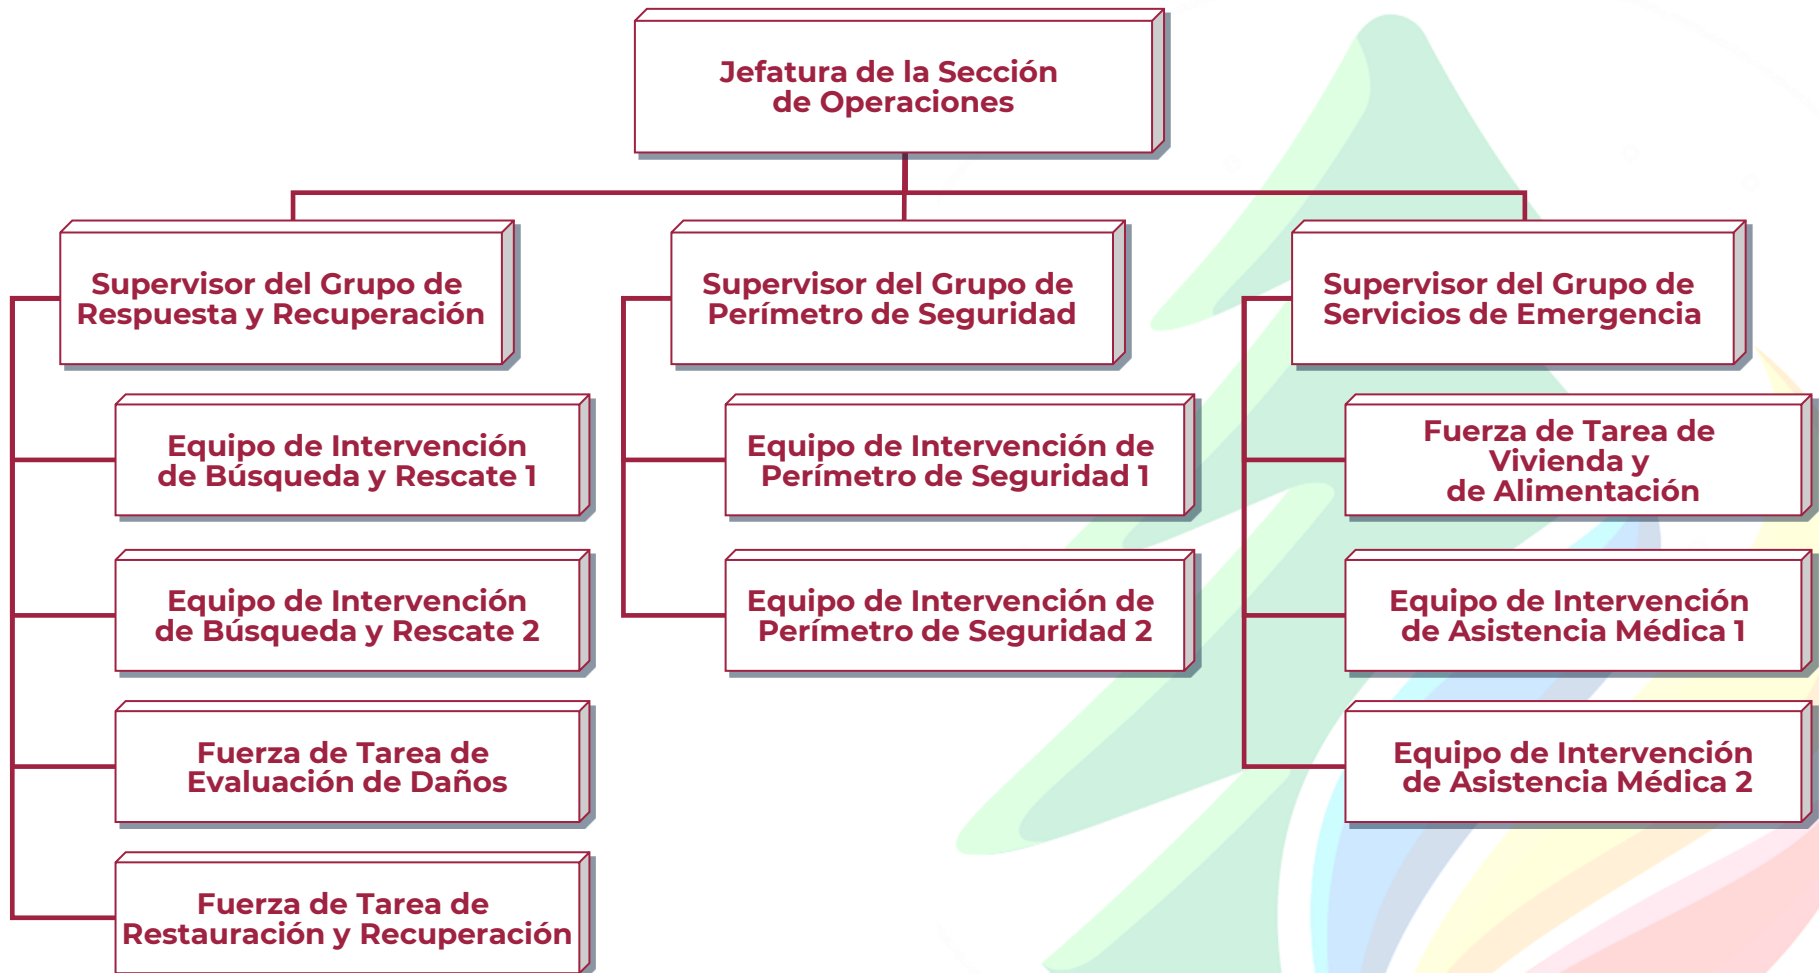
Jefatura de la Sección de Operaciones

Supervisor del Grupo de Respuesta y Recuperación

Equipo de Intervención de Búsqueda y Rescate 1

Equipo de Intervención de Búsqueda y Rescate 2

Fuerza de Tarea de Evaluación de Daños

Fuerza de Tarea de Restauración y Recuperación

Supervisor del Grupo de Perímetro de Seguridad

Equipo de Intervención de Perímetro de Seguridad 1

Equipo de Intervención de Perímetro de Seguridad 2

Supervisor del Grupo de Servicios de Emergencia

Fuerza de Tarea de Vivienda y de Alimentación

Equipo de Intervención de Asistencia Médica 1

Equipo de Intervención de Asistencia Médica 2